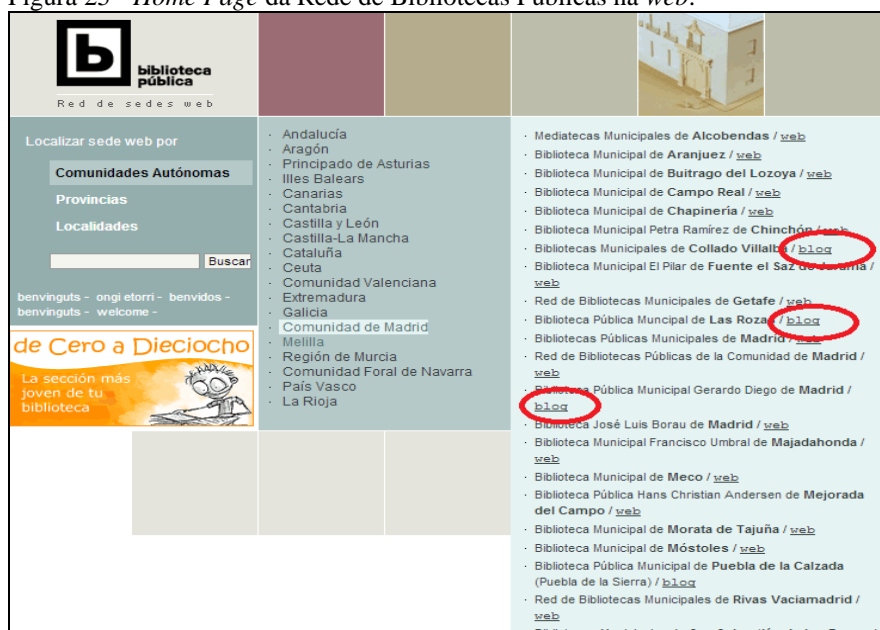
Figura 25 – Home Page da Rede de Bibliotecas Públicas na web.

biblioteca pública
Red de sedes web

Localizar sede web por
Comunidades Autónomas
Provincias
Localidades
Buscar

benvinguts - ongi etorri - benvidos - benvinguts - welcome -

de Cero a Dieciocho
La sección más joven de tu biblioteca

· Andalucía
· Aragón
· Principado de Asturias
· Illes Balears
· Canarias
· Cantabria
· Castilla y León
· Castilla-La Mancha
· Cataluña
· Ceuta
· Comunidad Valenciana
· Extremadura
· Galicia
· Comunidad de Madrid
· Melilla
· Región de Murcia
· Comunidad Foral de Navarra
· País Vasco
· La Rioja

· Mediatecas Municipales de Alcobendas / web
· Biblioteca Municipal de Aranjuez / web
· Biblioteca Municipal de Buitrago del Lozoya / web
· Biblioteca Municipal de Campo Real / web
· Biblioteca Municipal de Chapinería / web
· Biblioteca Municipal Petra Ramírez de Chinchón / web
· Bibliotecas Municipales de Collado Villalba / blog
· Biblioteca Municipal El Pilar de Fuente el Saz de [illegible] / web
· Red de Bibliotecas Municipales de Getafe / web
· Biblioteca Pública Muncipal de Las Rozas / blog
· Bibliotecas Públicas Municipales de Madrid / web
· Red de Bibliotecas Públicas de la Comunidad de Madrid / web
· Biblioteca Pública Municipal Gerardo Diego de Madrid / blog
· Biblioteca José Luis Borau de Madrid / web
· Biblioteca Municipal Francisco Umbral de Majadahonda / web
· Biblioteca Municipal de Meco / web
· Biblioteca Pública Hans Christian Andersen de Mejorada del Campo / web
· Biblioteca Municipal de Morata de Tajuña / web
· Biblioteca Municipal de Móstoles / web
· Biblioteca Pública Municipal de Puebla de la Calzada (Puebla de la Sierra) / blog
· Red de Bibliotecas Municipales de Rivas Vaciamadrid / web
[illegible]